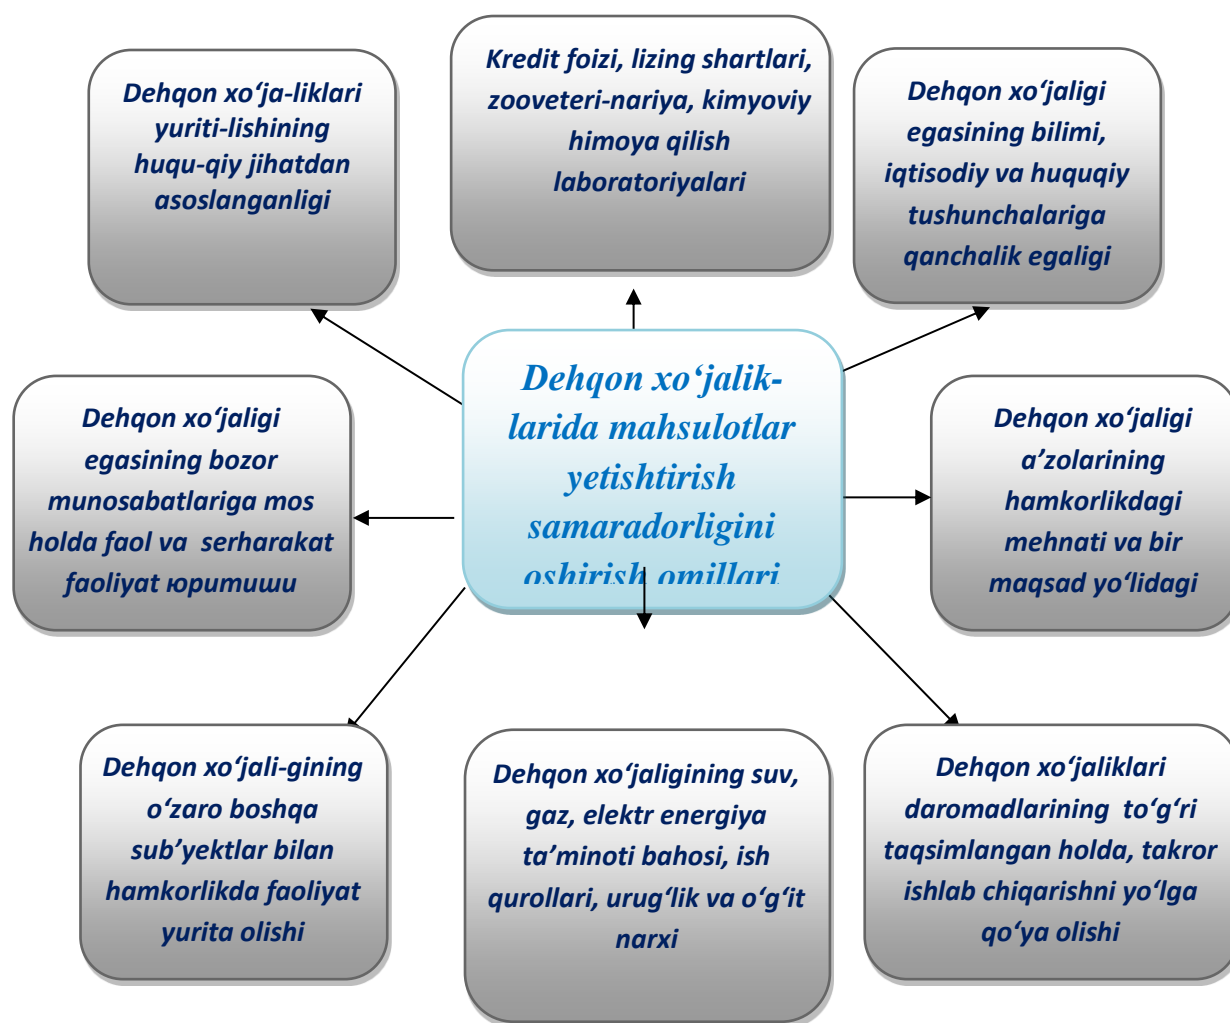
Dehqon xo‘ja-liklari yuriti-lishining huqu-qiy jihatdan asoslanganligi

Kredit foizi, lizing shartlari, zooveteri-nariya, kimyoviy himoya qilish laboratoriyalari

Dehqon xo‘jaligi egasining bilimi, iqtisodiy va huquqiy tushunchalariga qanchalik egaligi

Dehqon xo‘jaligi egasining bozor munosabatlariga mos holda faol va serharakat faoliyat юритиши

Dehqon xo‘jalik-larida mahsulotlar yetishtirish samaradorligini oshirish omillari

Dehqon xo‘jaligi a’zolarining hamkorlikdagi mehnati va bir maqsad yo‘lidagi

Dehqon xo‘jali-gining o‘zaro boshqa sub’yektlar bilan hamkorlikda faoliyat yurita olishi

Dehqon xo‘jaligining suv, gaz, elektr energiya ta’minoti bahosi, ish qurollari, urug‘lik va o‘g‘it narxi

Dehqon xo‘jaliklari daromadlarining to‘g‘ri taqsimlangan holda, takror ishlab chiqarishni yo‘lga qo‘ya olishi